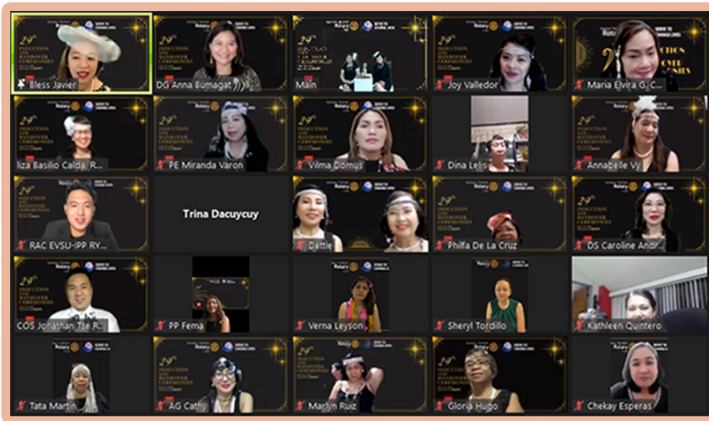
Bless Javier

Do Anna Bumagat (J)

Main

Joy Valledor

Maria Elvira G. C...

Iza Basilio Calda...R...

PE Miranda Varon

Vilma Domus

Dina Lelis

Annabelle Vy

RAC EVSU-IPP RY...

Trina Dacuycuy

Dattie

Philfa De La Cruz

DS Caroline Andr...

COS Jonathan Tie R...

PP Fema

Verna Leyson

Sheryl Tordillo

Kathleen Quintero

Tata Martin

AG Cathy

Marlyn Ruiz

Gloria Hugo

Chekay Esperas